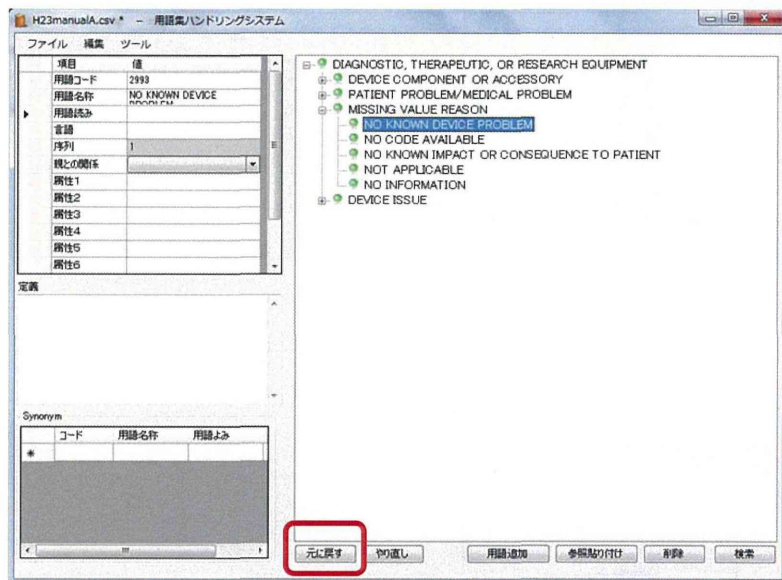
H23manualA.csv * - 用語集ハンドリングシステム

ファイル 編集 ツール

| 項目 | 値 |
|---|---|
| 用語コード | 2993 |
| 用語名称 | NO KNOWN DEVICE PROBLEM |
| 用語読み | |
| 言語 | |
| 序列 | 1 |
| 親との関係 | |
| 属性1 | |
| 属性2 | |
| 属性3 | |
| 属性4 | |
| 属性5 | |
| 属性6 | |

定義

Synonym

| コード | 用語名称 | 用語よみ |
|---|---|---|
| * | | |

DIAGNOSTIC, THERAPEUTIC, OR RESEARCH EQUIPMENT
DEVICE COMPONENT OR ACCESSORY
PATIENT PROBLEM/MEDICAL PROBLEM
MISSING VALUE REASON
NO KNOWN DEVICE PROBLEM
NO CODE AVAILABLE
NO KNOWN IMPACT OR CONSEQUENCE TO PATIENT
NOT APPLICABLE
NO INFORMATION
DEVICE ISSUE

元に戻す やり直し 用語追加 参照貼り付け 削除 検索